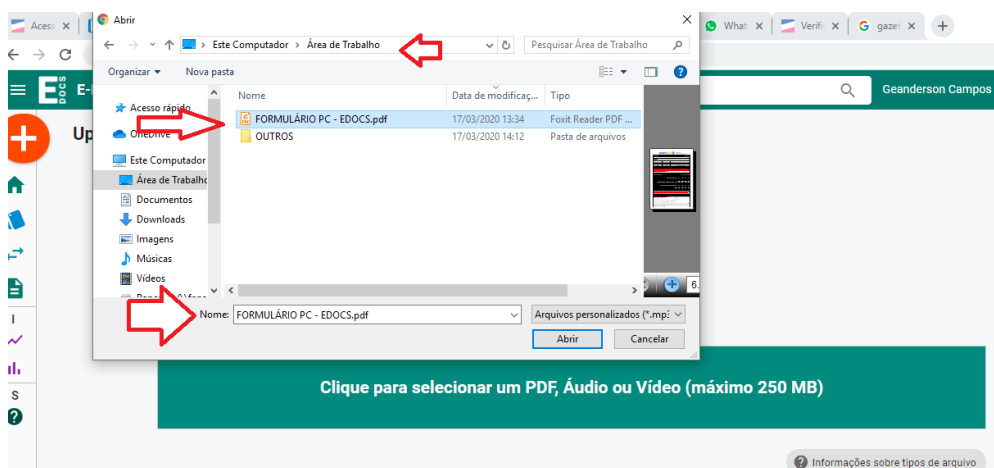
Acess ×
Abrir ×
What ×
Verifi ×
gazet ×
+

Este Computador › Área de Trabalho
Pesquisar Área de Trabalho

Organizar ▾
Nova pasta

Acesso rápido
OneDrive
Este Computador
Área de Trabalho
Documentos
Downloads
Imagens
Músicas
Vídeos

| Nome | Data de modificação | Tipo |
|---|---|---|
| FORMULÁRIO PC - EDOCS.pdf | 17/03/2020 13:34 | Foxit Reader PDF ... |
| OUTROS | 17/03/2020 14:12 | Pasta de arquivos |

Nome: FORMULÁRIO PC - EDOCS.pdf
Arquivos personalizados (*.mp
Abrir
Cancelar

E-
Geanderson Campos
Up

Clique para selecionar um PDF, Áudio ou Vídeo (máximo 250 MB)

Informações sobre tipos de arquivo